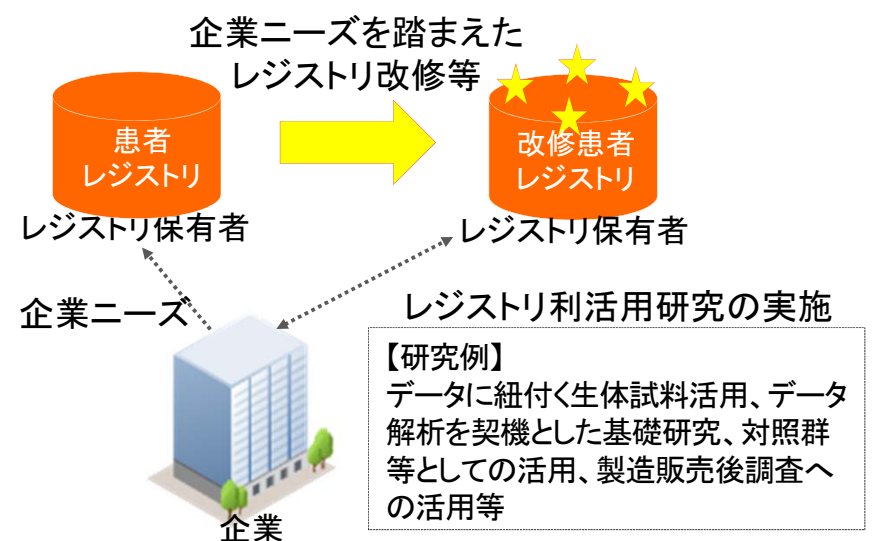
企業ニーズを踏まえた
レジストリ改修等

患者
レジストリ

レジストリ保有者

改修患者
レジストリ

レジストリ保有者

企業ニーズ

レジストリ利活用研究の実施

【研究例】
データに紐付く生体試料活用、データ解析を契機とした基礎研究、対照群等としての活用、製造販売後調査への活用等

企業